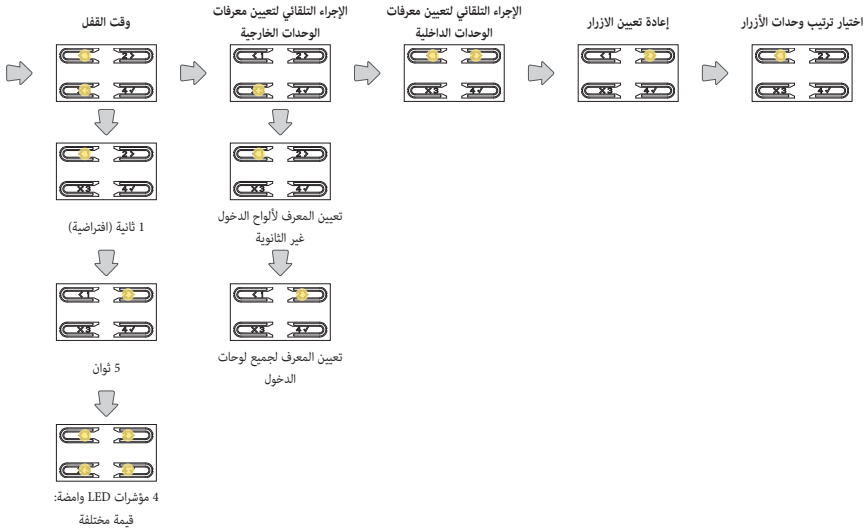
اختيار ترتيب وحدات الأزرار

إعادة تعيين الازرار

الإجراء التلقائي لتعيين معرفات الوحدات الداخلية

الإجراء التلقائي لتعيين معرفات الوحدات الخارجية

وقت القفل

1 ثانية (افتراضية)

5 ثوان

4 مؤشرات LED وامضة: قيمة مختلفة

تعيين المعرف لألواح الدخول غير الثانوية

تعيين المعرف لجميع لوحات الدخول